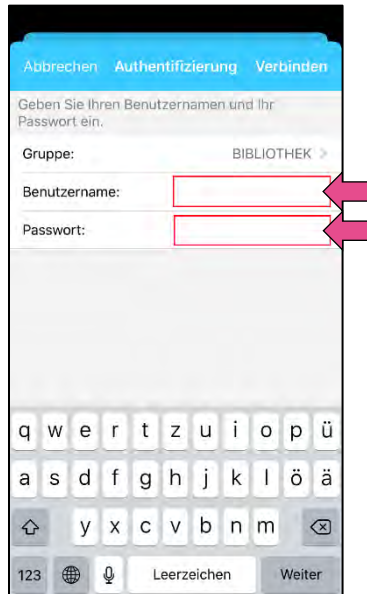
Abbrechen Authentifizierung Verbinden

Geben Sie Ihren Benutzernamen und Ihr Passwort ein.

Gruppe: BIBLIOTHEK >

Benutzername:

Passwort:

q w e r t z u i o p ü
a s d f g h j k l ö ä
y x c v b n m
123 Leerzeichen Weiter